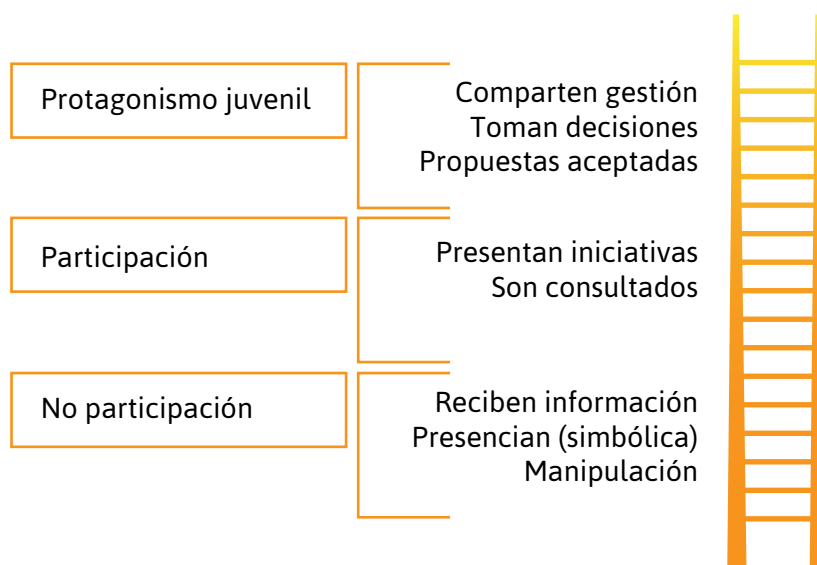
Protagonismo juvenil

Comparten gestión
Toman decisiones
Propuestas aceptadas

Participación

Presentan iniciativas
Son consultados

No participación

Reciben información
Presencian (simbólica)
Manipulación